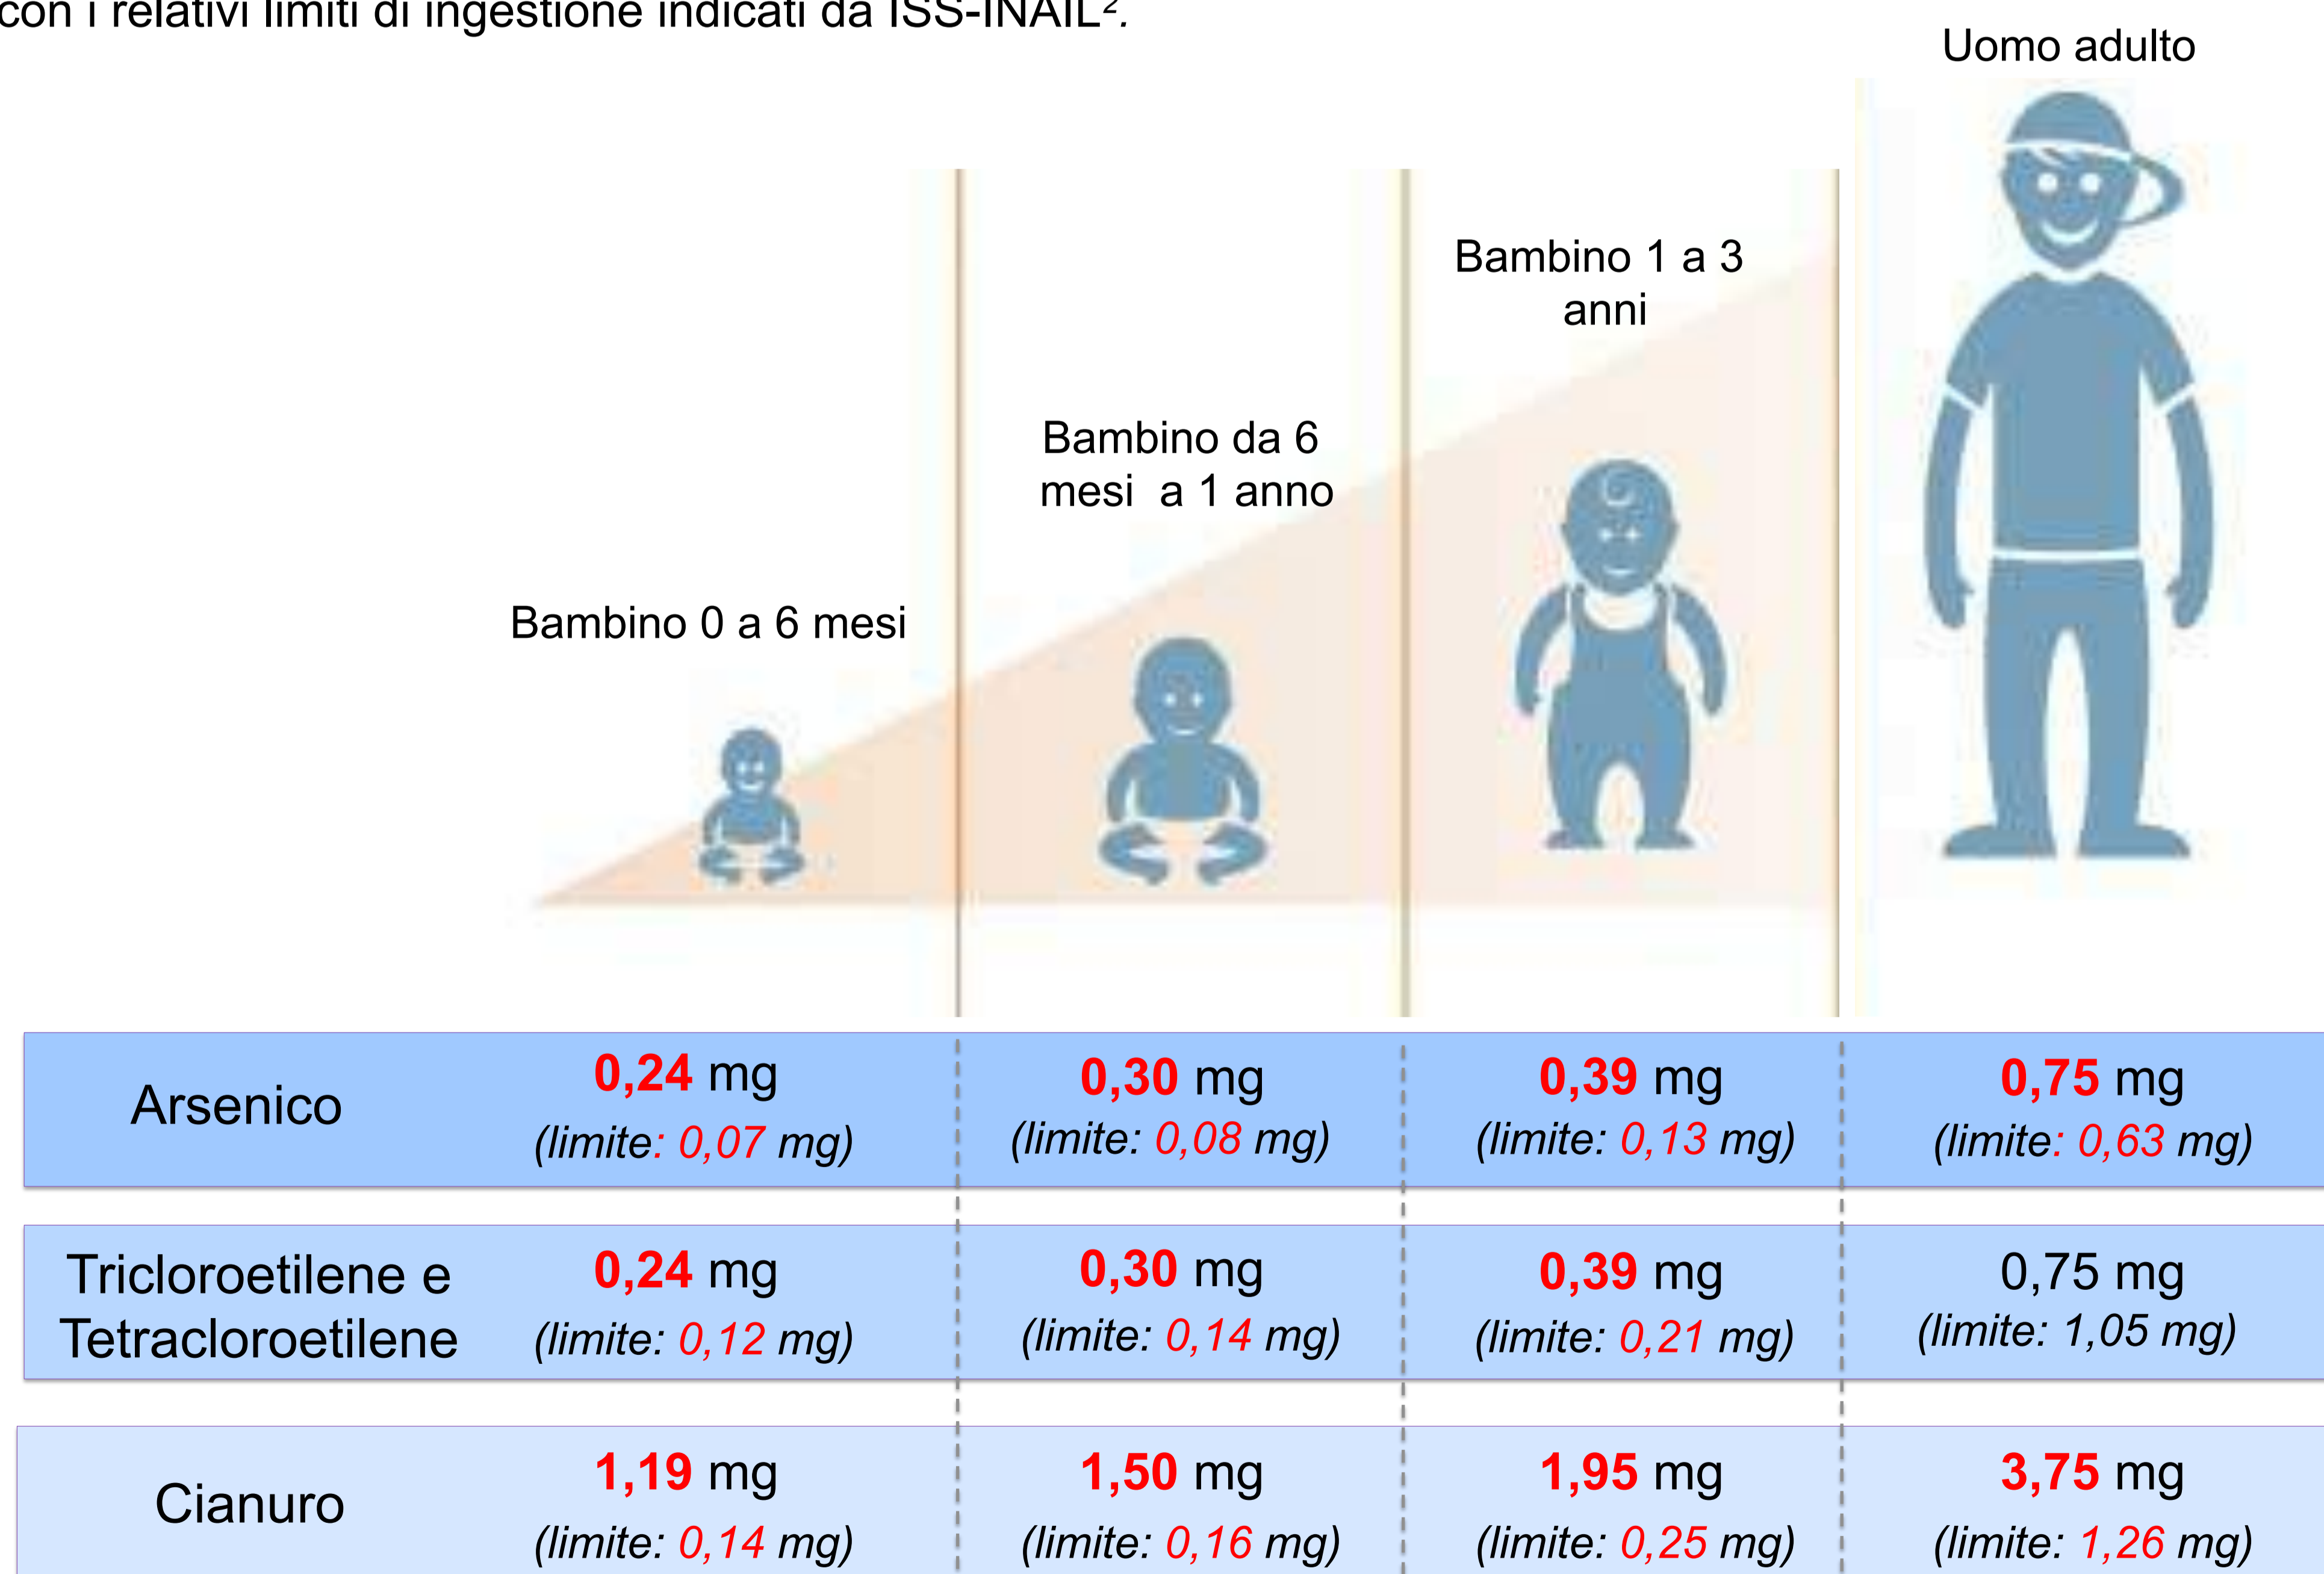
con i relativi limiti di ingestione indicati da ISS-INAIL$^2$.

Uomo adulto

Bambino 1 a 3 anni

Bambino da 6 mesi a 1 anno

Bambino 0 a 6 mesi

| | | | | |
|---|---|---|---|---|
| Arsenico | 0,24 mg (limite: 0,07 mg) | 0,30 mg (limite: 0,08 mg) | 0,39 mg (limite: 0,13 mg) | 0,75 mg (limite: 0,63 mg) |
| Tricloroetilene e Tetracloroetilene | 0,24 mg (limite: 0,12 mg) | 0,30 mg (limite: 0,14 mg) | 0,39 mg (limite: 0,21 mg) | 0,75 mg (limite: 1,05 mg) |
| Cianuro | 1,19 mg (limite: 0,14 mg) | 1,50 mg (limite: 0,16 mg) | 1,95 mg (limite: 0,25 mg) | 3,75 mg (limite: 1,26 mg) |